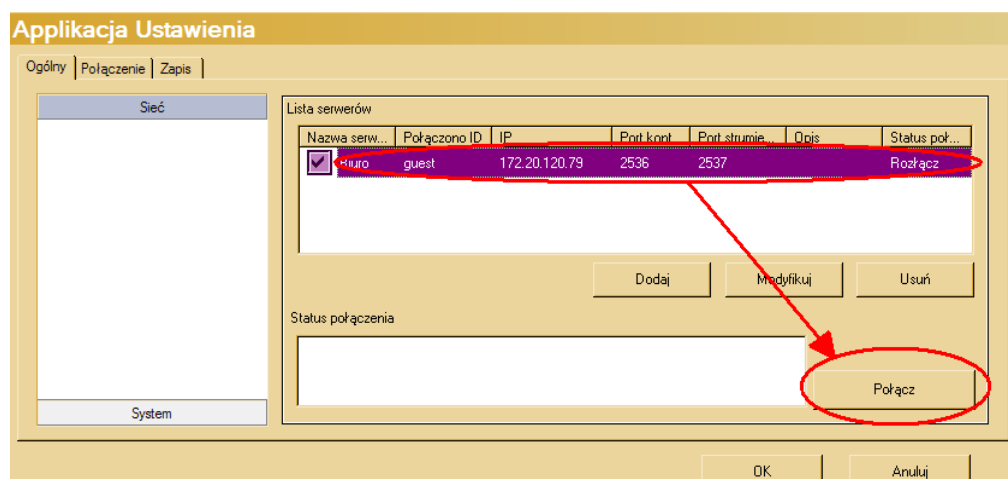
Applikacja Ustawienia

Ogólny | Połączenie | Zapis

Sieć

System

Lista serwerów

| Nazwa serw... | Połączono ID | IP | Port kont... | Port strumie... | Opis | Status poł... |
|---|---|---|---|---|---|---|
| Biuro | guest | 172.20.120.79 | 2536 | 2537 | | Rozłącz |

Dodaj Modyfikuj Usuń

Status połączenia

Połącz

OK Anuluj